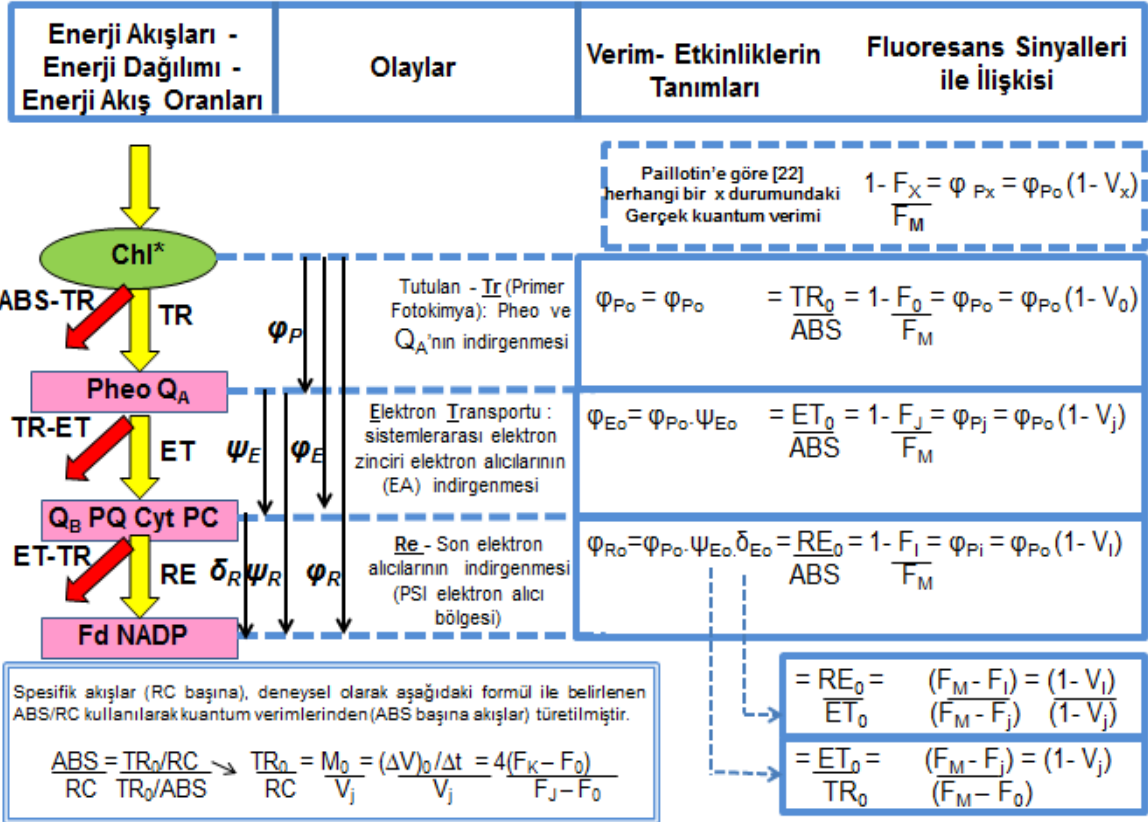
| Enerji Akışları - Enerji Dağılımı - Enerji Akış Oranları | Olaylar | Verim- Etkinliklerin Tanımları | Fluoresans Sinyalleri ile İlişkisi |
|---|---|---|---|

Paillotin'e göre [22] herhangi bir x durumundaki Gerçek kuantum verimi $1-\frac{F_X}{F_M} = \varphi_{Px} = \varphi_{Po}(1-V_x)$

Chl*

ABS-TR

TR

$\varphi_P$

Tutulan - Tr (Primer Fotokimya): Pheo ve $Q_A$'nın indirgenmesi

$\varphi_{Po} = \varphi_{Po} = \frac{TR_0}{ABS} = 1-\frac{F_0}{F_M} = \varphi_{Po} = \varphi_{Po}(1-V_0)$

Pheo $Q_A$

TR-ET

ET

$\psi_E$ $\varphi_E$

Elektron Transportu : sistemlerarası elektron zinciri elektron alıcılarının (EA) indirgenmesi

$\varphi_{Eo} = \varphi_{Po}.\psi_{Eo} = \frac{ET_0}{ABS} = 1-\frac{F_J}{F_M} = \varphi_{Pj} = \varphi_{Po}(1-V_j)$

$Q_B$ PQ Cyt PC

ET-TR

RE

$\delta_R$ $\psi_R$ $\varphi_R$

Re - Son elektron alıcılarının indirgenmesi (PSI elektron alıcı bölgesi)

$\varphi_{Ro}=\varphi_{Po}.\psi_{Eo}.\delta_{Eo} = \frac{RE_0}{ABS} = 1-\frac{F_I}{F_M} = \varphi_{Pi} = \varphi_{Po}(1-V_I)$

Fd NADP

Spesifik akışlar (RC başına), deneysel olarak aşağıdaki formül ile belirlenen ABS/RC kullanılarak kuantum verimlerinden (ABS başına akışlar) türetilmiştir.

$\frac{ABS}{RC} = \frac{TR_0/RC}{TR_0/ABS} \searrow \frac{TR_0}{RC} = \frac{M_0}{V_j} = \frac{(\Delta V)_0/\Delta t}{V_j} = \frac{4(F_K - F_0)}{F_J - F_0}$

$= \frac{RE_0}{ET_0} = \frac{(F_M - F_I)}{(F_M - F_j)} = \frac{(1-V_I)}{(1-V_j)}$

$= \frac{ET_0}{TR_0} = \frac{(F_M - F_j)}{(F_M - F_0)} = (1-V_j)$